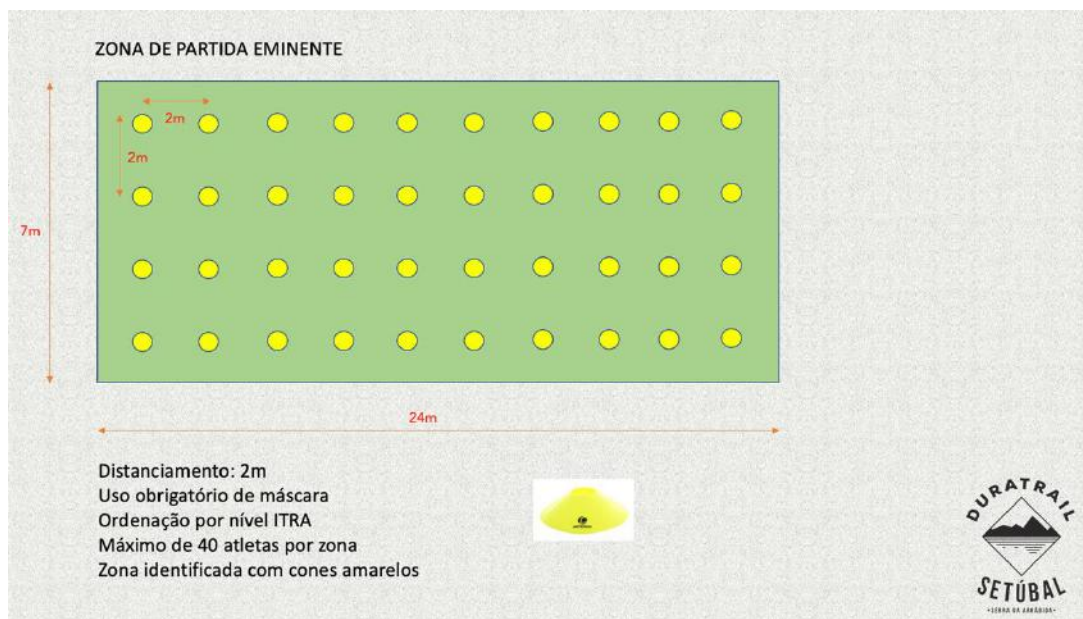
ZONA DE PARTIDA EMINENTE

2m

2m

7m

24m

Distanciamento: 2m
Uso obrigatório de máscara
Ordenação por nível ITRA
Máximo de 40 atletas por zona
Zona identificada com cones amarelos

DURATRAIL
SETÚBAL
SERRA DA ARRÁBIDA